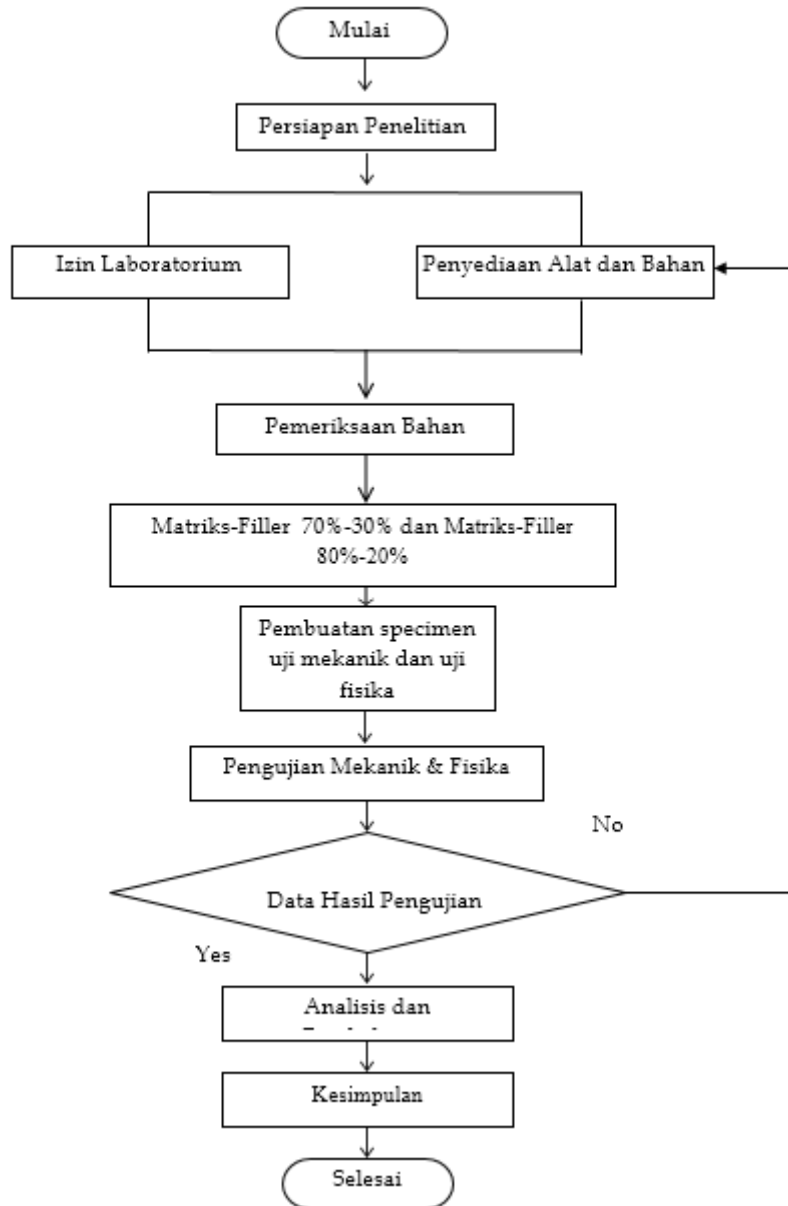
Mulai

Persiapan Penelitian

Izin Laboratorium

Penyediaan Alat dan Bahan

Pemeriksaan Bahan

Matriks-Filler 70%-30% dan Matriks-Filler 80%-20%

Pembuatan specimen uji mekanik dan uji fisika

Pengujian Mekanik & Fisika

No

Data Hasil Pengujian

Yes

Analisis dan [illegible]

Kesimpulan

Selesai